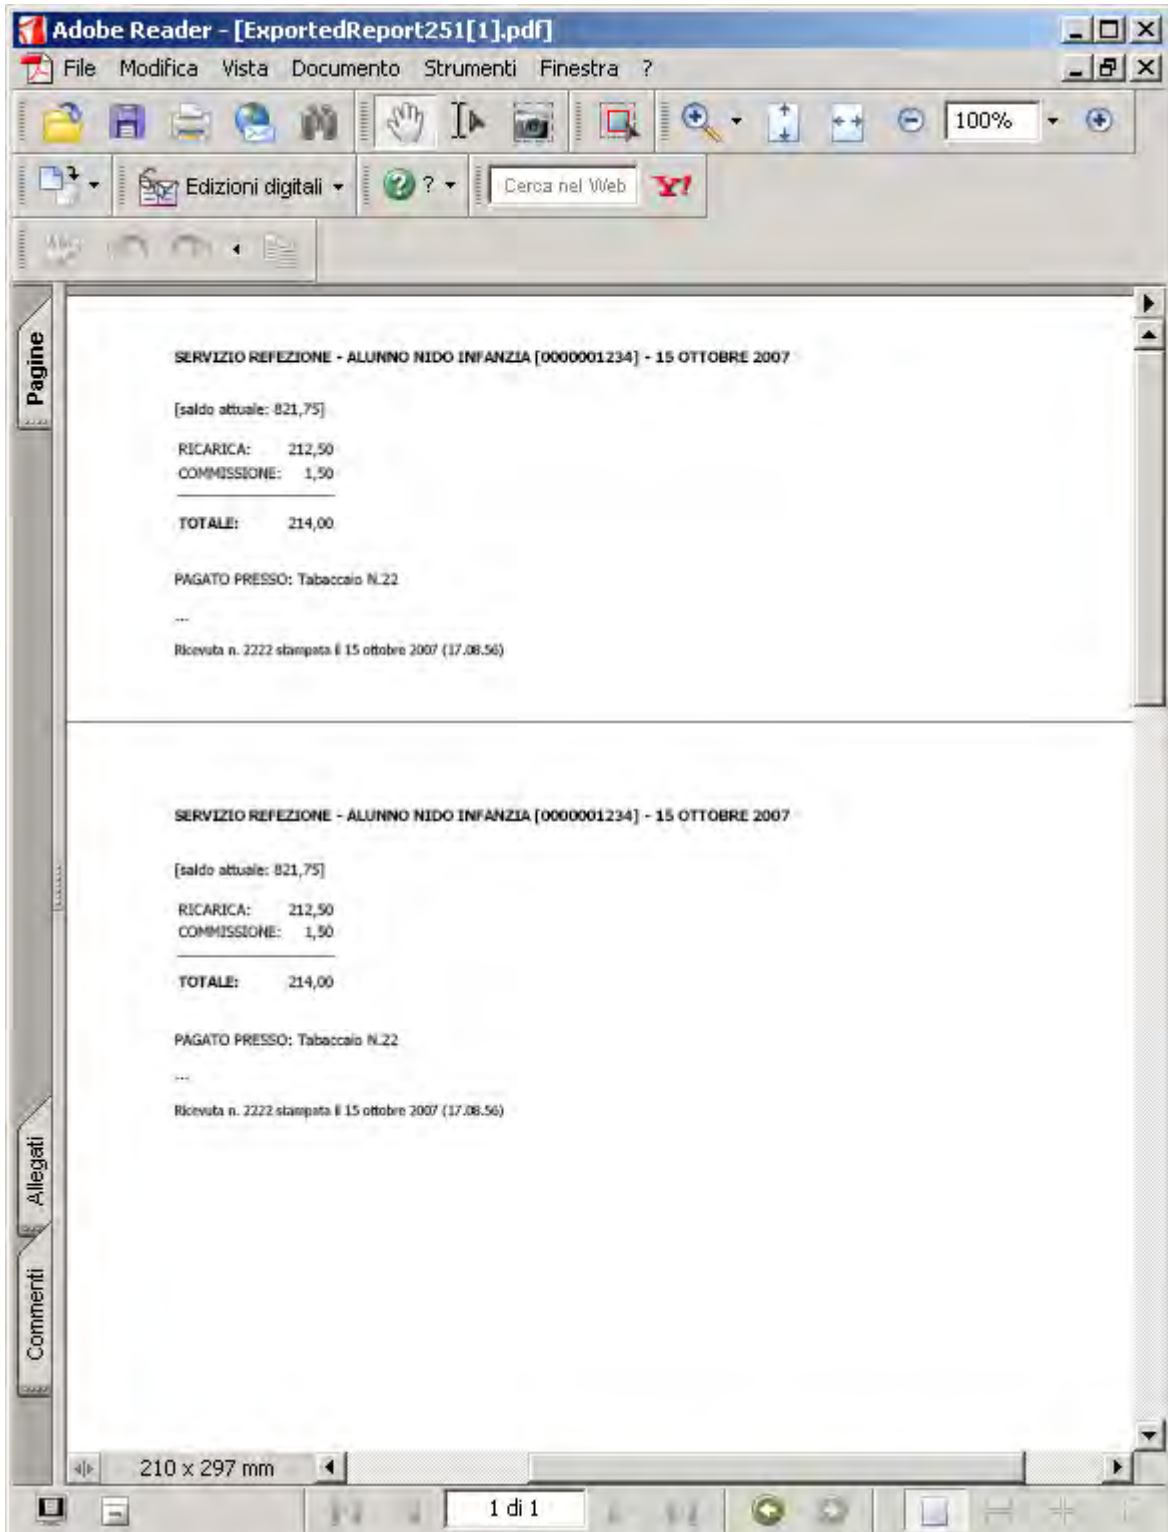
Adobe Reader - [ExportedReport251[1].pdf]

File Modifica Vista Documento Strumenti Finestra ?

100%

Edizioni digitali ? Cerca nel Web Y!

Pagine

SERVIZIO REFEZIONE - ALUNNO NIDO INFANZIA [0000001234] - 15 OTTOBRE 2007

[saldo attuale: 821,75]

RICARICA: 212,50
COMMISSIONE: 1,50

TOTALE: 214,00

PAGATO PRESSO: Tabaccaio N.22

---

Ricevuta n. 2222 stampata il 15 ottobre 2007 (17.08.56)

SERVIZIO REFEZIONE - ALUNNO NIDO INFANZIA [0000001234] - 15 OTTOBRE 2007

[saldo attuale: 821,75]

RICARICA: 212,50
COMMISSIONE: 1,50

TOTALE: 214,00

PAGATO PRESSO: Tabaccaio N.22

---

Ricevuta n. 2222 stampata il 15 ottobre 2007 (17.08.56)

Allegati

Commenti

210 x 297 mm

1 di 1